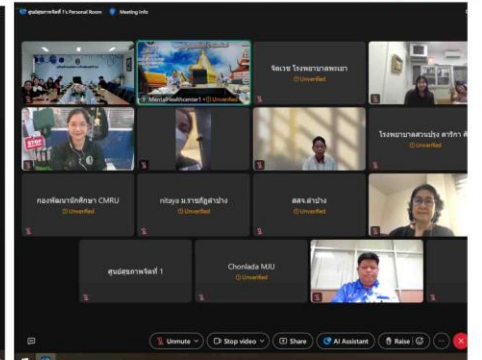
ศูนย์สุขภาพจิตที่ 1's Personal Room  Meeting info

Mentalhealthcenter1 · Unverified

จิตเวช โรงพยาบาลพะเยา
Unverified

โรงพยาบาลสวนปรุง ดาริกา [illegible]
Unverified

กองพัฒนานักศึกษา CMRU
Unverified

nitaya ม.ราชภัฏลำปาง
Unverified

สสจ.ลำปาง
Unverified

ศูนย์สุขภาพจิตที่ 1

Chonlada MJU
Unverified

Unmute  Stop video  Share  AI Assistant  Raise